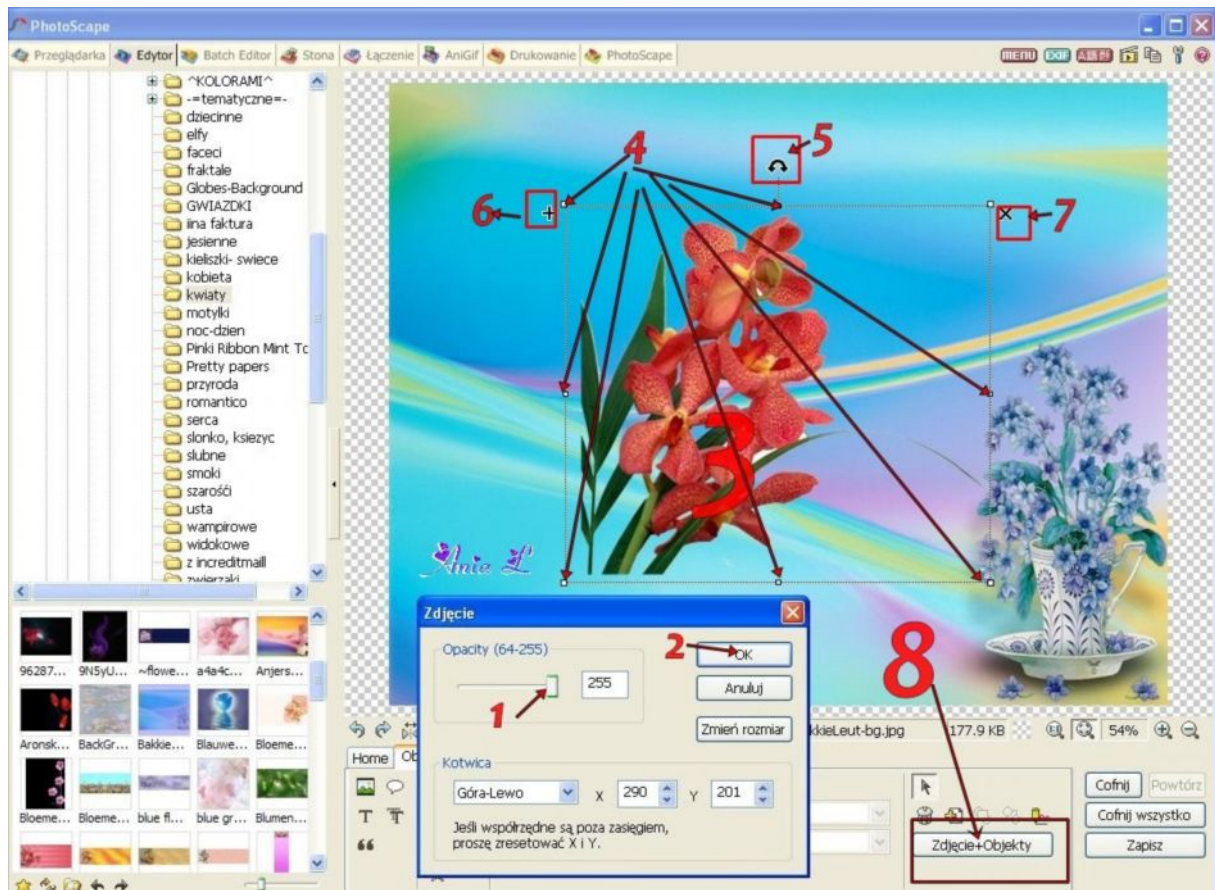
PhotoScape

Przeglądarka | Edytor | Batch Editor | Stona | Łączenie | AniGif | Drukowanie | PhotoScape

MENU EXIF

^KOLORAMI^
-=tematyczne=-
dziecinne
elfy
faceci
fraktale
Globes-Background
GWIAZDKI
iina faktura
jesienne
kieliszki- swiece
kobieta
kwiaty
motylki
noc-dzien
Pinki Ribbon Mint Tc
Pretty papers
przyroda
romantico
serca
slonko, ksiezyc
slubne
smoki
szarośći
usta
wampirowe
widokowe
z incredimaill
zwierzaki

96287... 9N5yU... ~flowe... a4a4c... Anjers...
Aronsk... BackGr... Bakkie... Blauwe... Bloeme...
Bloeme... Bloeme... blue fl... blue gr... Blumen...

4
5
6
7
3
8

Anie L

Zdjęcie
Opacity (64-255)
255
2
OK
Anuluj
1
Zmień rozmiar
Kotwica
Góra-Lewo
X 290
Y 201
Jeśli współrzędne są poza zasięgiem, proszę zresetować X i Y.

kkieLeut-bg.jpg
177.9 KB
54%

Home Ob

Zdjęcie+Objekty

Cofnij
Powtórz
Cofnij wszystko
Zapisz